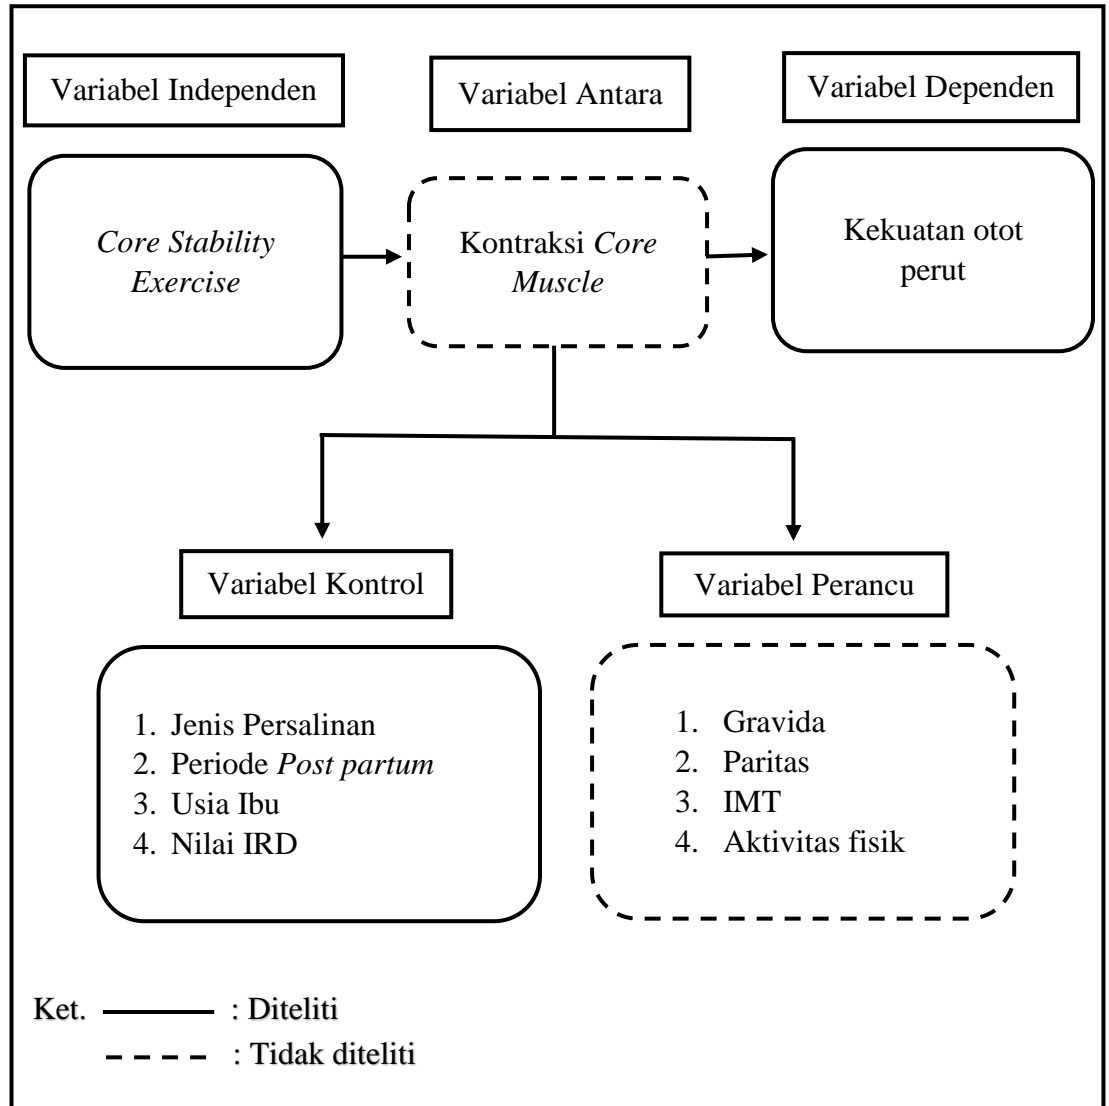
Variabel Independen

Variabel Antara

Variabel Dependen

Core Stability Exercise

Kontraksi Core Muscle

Kekuatan otot perut

Variabel Kontrol

Variabel Perancu

1. Jenis Persalinan
2. Periode Post partum
3. Usia Ibu
4. Nilai IRD

1. Gravida
2. Paritas
3. IMT
4. Aktivitas fisik

Ket. : Diteliti
: Tidak diteliti